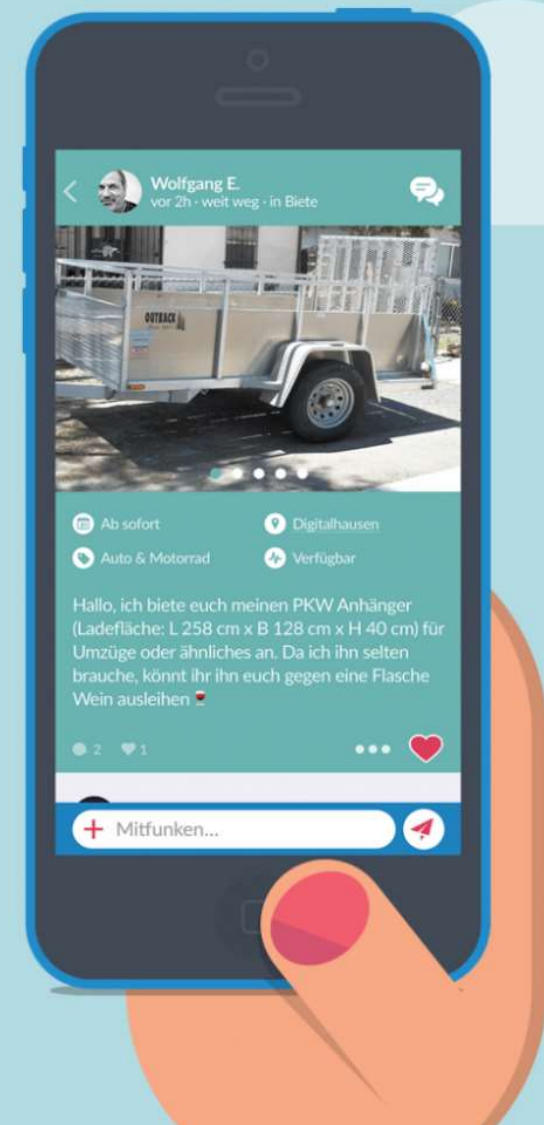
Wolfgang E.
vor 2h · weit weg · in Biete

OUTBACK

Ab sofort
Digitalhausen
Auto & Motorrad
Verfügbar

Hallo, ich biete euch meinen PKW Anhänger (Ladefläche: L 258 cm x B 128 cm x H 40 cm) für Umzüge oder ähnliches an. Da ich ihn selten brauche, könnt ihr ihn euch gegen eine Flasche Wein ausleihen

2 1

Mitfunken...